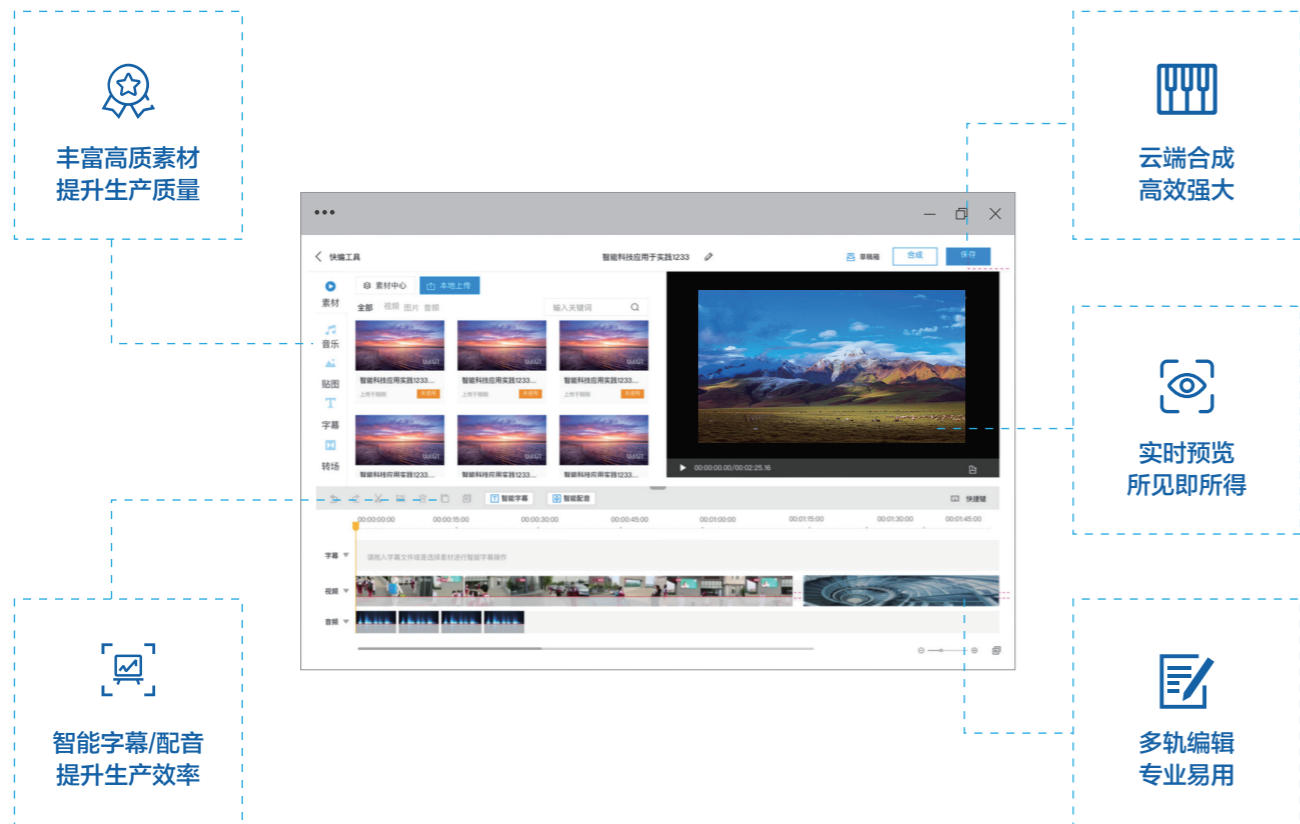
丰富高质素材
提升生产质量

云端合成
高效强大

实时预览
所见即所得

智能字幕/配音
提升生产效率

多轨编辑
专业易用

快编工具

智能科技应用于实践1233

草稿箱

合成

保存

素材

音乐

贴图

字幕

转场

素材中心

本地上传

全部 视频 图片 音频

输入关键词

智能科技应用实践1233...

上传于刚刚

未使用

智能科技应用实践1233...

上传于刚刚

未使用

智能科技应用实践1233...

上传于刚刚

未使用

智能科技应用实践1233...

智能科技应用实践1233...

智能科技应用实践1233...

00:00:00.00/00:02:25.16

智能字幕

智能配音

快捷键

00:00:00:00 00:00:15:00 00:00:30:00 00:00:45:00 00:01:00:00 00:01:15:00 00:01:30:00 00:01:45:00

字幕

请拖入字幕文件或选择素材进行智能字幕操作

视频

音频